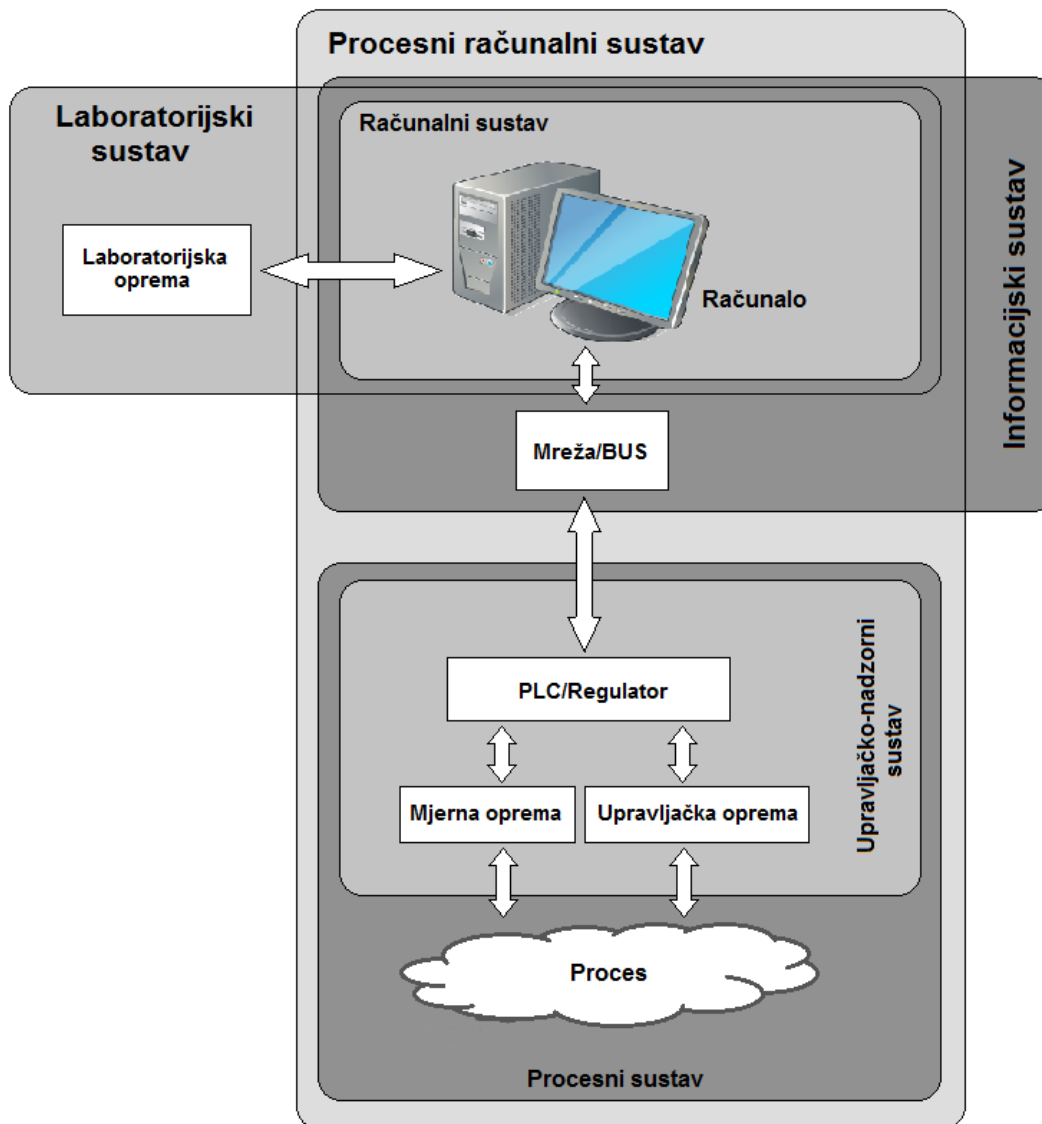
Procesni računalni sustav

Laboratorijski sustav

Računalni sustav

Laboratorijska oprema

Računalo

Informacijski sustav

Mreža/BUS

PLC/Regulator

Upravljačko-nadzorni sustav

Mjerna oprema

Upravljačka oprema

Proces

Procesni sustav